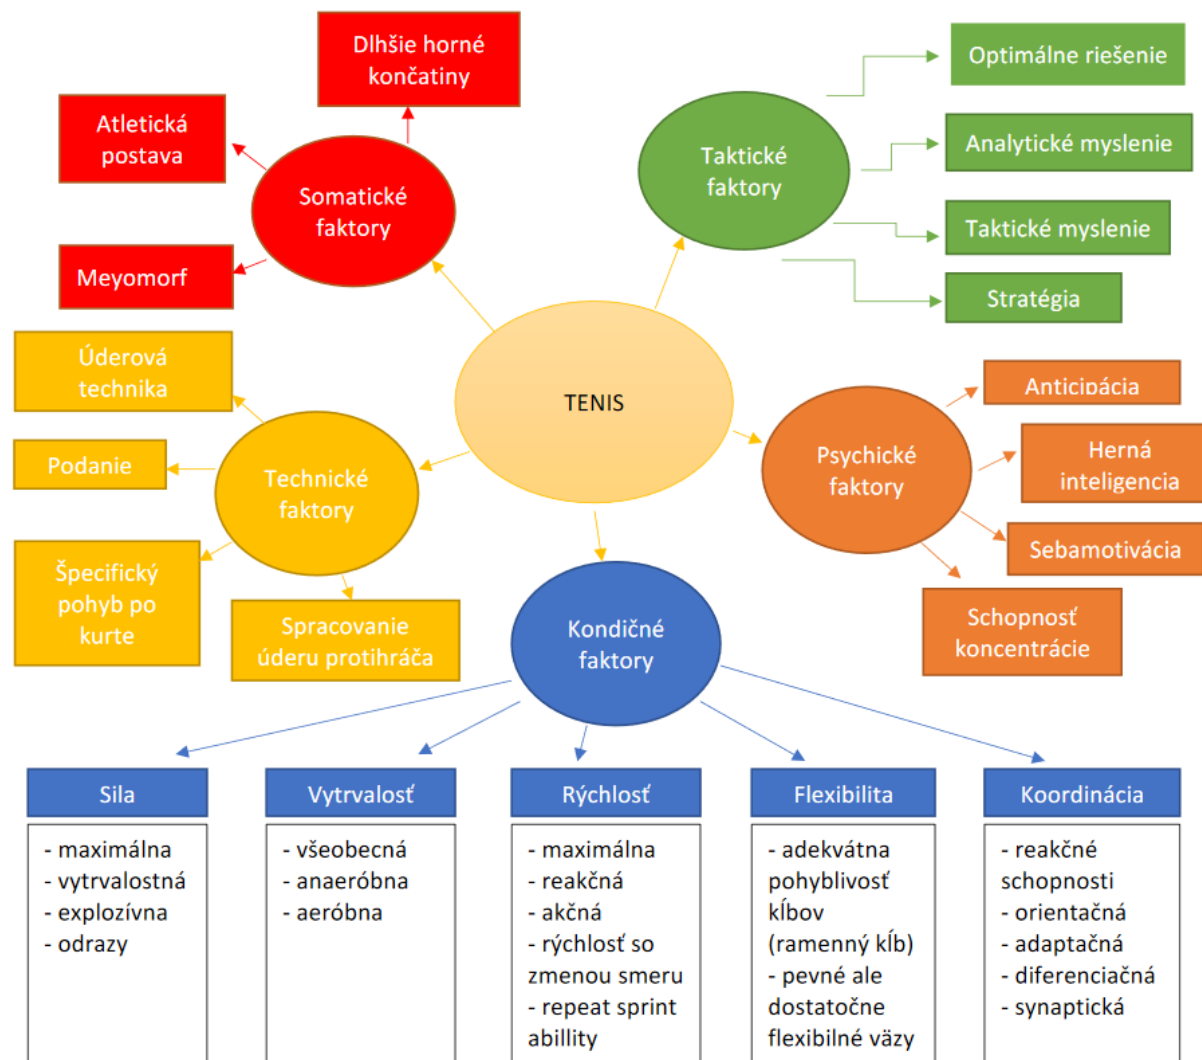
Dlhšie horné končatiny

Atletická postava

Somatické faktory

Meyomorf

Optimálne riešenie

Taktické faktory

Analytické myslenie

Taktické myslenie

Stratégia

Úderová technika

Podanie

Technické faktory

TENIS

Anticipácia

Psychické faktory

Herná inteligencia

Sebamotivácia

Špecifický pohyb po kurte

Spracovanie úderu protihráča

Kondičné faktory

Schopnosť koncentrácie

Sila

- maximálna
- vytrvalostná
- explozívna
- odrazy

Vytrvalosť

- všeobecná
- anaeróbna
- aeróbna

Rýchlosť

- maximálna
- reakčná
- akčná
- rýchlosť so zmenou smeru
- repeat sprint abillity

Flexibilita

- adekvátna pohyblivosť kĺbov (ramenný kĺb)
- pevné ale dostatočne flexibilné väzy

Koordinácia

- reakčné schopnosti
- orientačná
- adaptačná
- diferenciačná
- synaptická